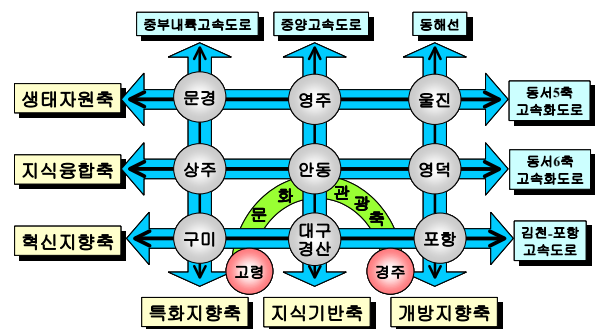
중부내륙고속도로

중앙고속도로

동해선

생태자원축

문경

영주

울진

동서5축 고속화도로

지식융합축

상주

안동

영덕

동서6축 고속화도로

문화관광축

혁신지향축

구미

대구 경산

포항

김천-포항 고속도로

고령

경주

특화지향축

지식기반축

개방지향축